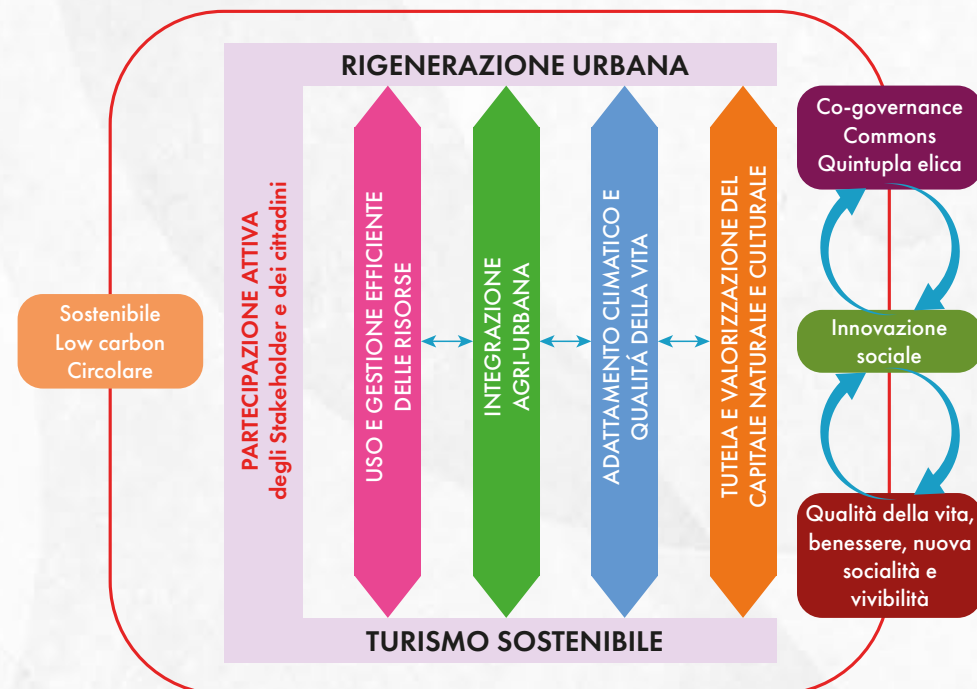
RIGENERAZIONE URBANA

Sostenibile
Low carbon
Circolare

PARTECIPAZIONE ATTIVA
degli Stakeholder e dei cittadini

USO E GESTIONE EFFICIENTE DELLE RISORSE

INTEGRAZIONE AGRI-URBANA

ADATTAMENTO CLIMATICO E QUALITÁ DELLA VITA

TUTELA E VALORIZZAZIONE DEL CAPITALE NATURALE E CULTURALE

TURISMO SOSTENIBILE

Co-governance
Commons
Quintupla elica

Innovazione sociale

Qualità della vita, benessere, nuova socialità e vivibilità